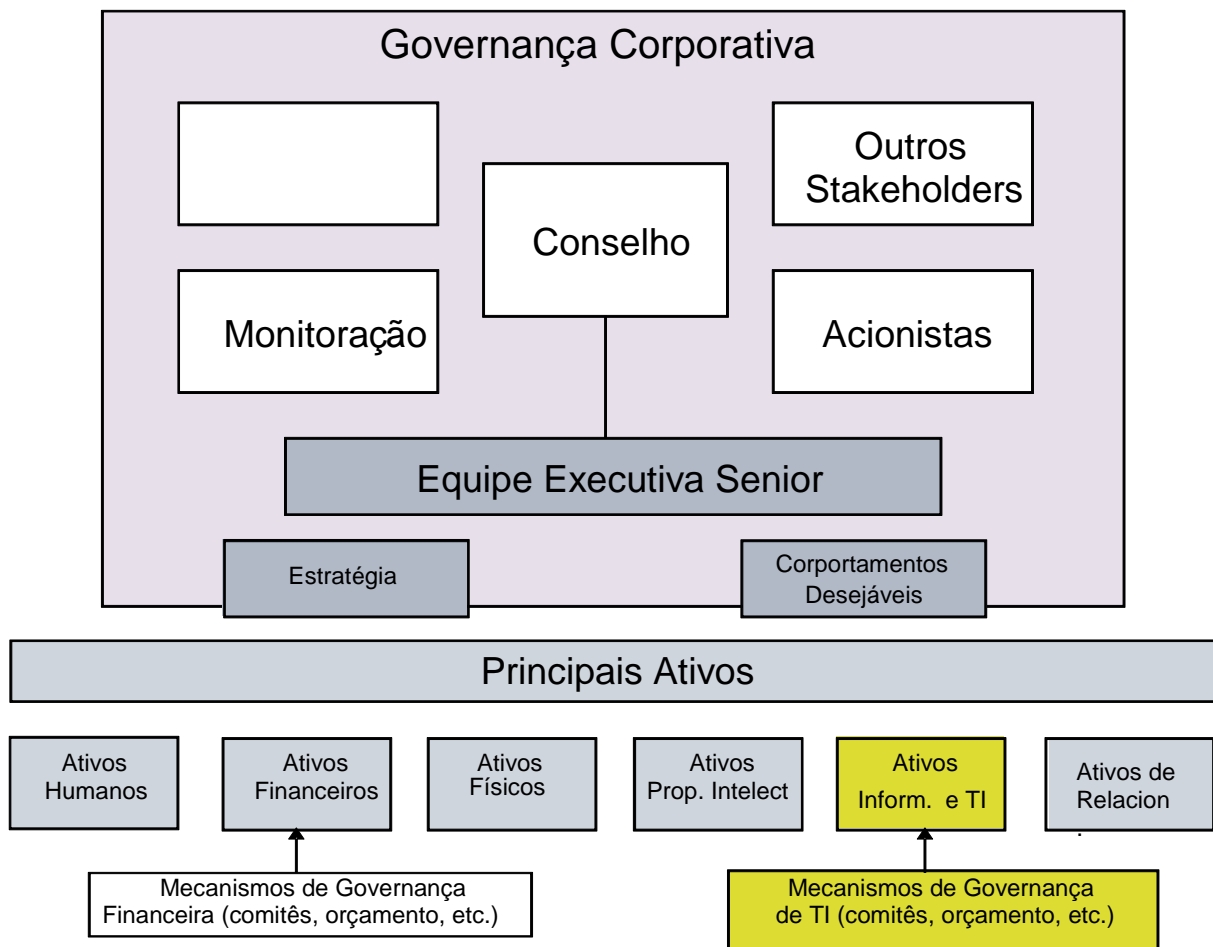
Governança Corporativa

Outros Stakeholders

Conselho

Monitoração

Acionistas

Equipe Executiva Senior

Estratégia

Corportamentos Desejáveis

Principais Ativos

Ativos Humanos

Ativos Financeiros

Ativos Físicos

Ativos Prop. Intelect

Ativos Inform. e TI

Ativos de Relacion

Mecanismos de Governança Financeira (comitês, orçamento, etc.)

Mecanismos de Governança de TI (comitês, orçamento, etc.)